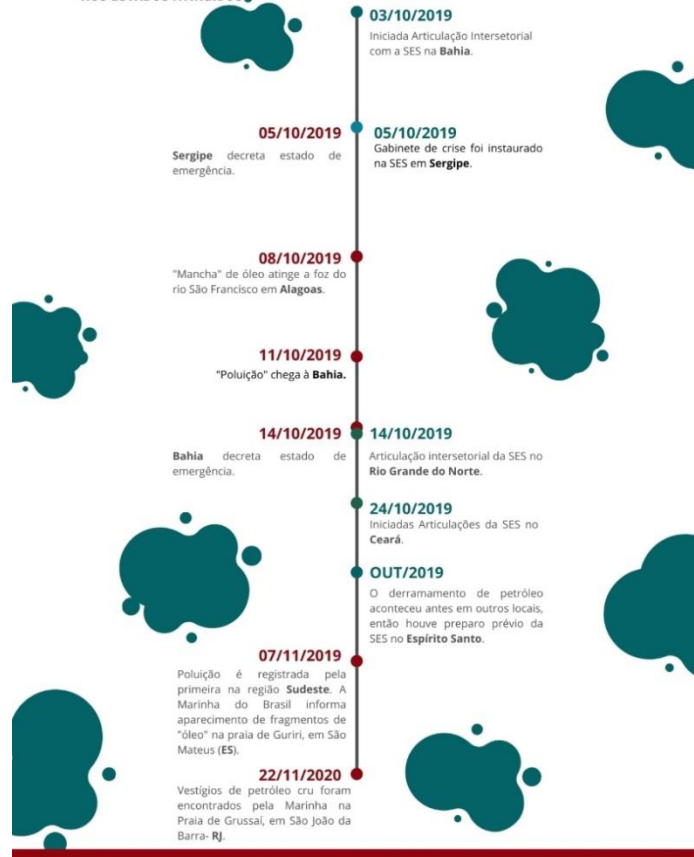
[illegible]

03/10/2019
Iniciada Articulação Intersetorial com a SES na **Bahia**.

05/10/2019
**Sergipe** decreta estado de emergência.

05/10/2019
Gabinete de crise foi instaurado na SES em **Sergipe**.

08/10/2019
"Mancha" de óleo atinge a foz do rio São Francisco em **Alagoas**.

11/10/2019
"Poluição" chega à **Bahia.**

14/10/2019
**Bahia** decreta estado de emergência.

14/10/2019
Articulação intersetorial da SES no **Rio Grande do Norte**.

24/10/2019
Iniciadas Articulações da SES no **Ceará**.

OUT/2019
O derramamento de petróleo aconteceu antes em outros locais, então houve preparo prévio da SES no **Espírito Santo**.

07/11/2019
Poluição é registrada pela primeira na região **Sudeste**. A Marinha do Brasil informa aparecimento de fragmentos de "óleo" na praia de Guriri, em São Mateus (**ES**).

22/11/2020
Vestígios de petróleo cru foram encontrados pela Marinha na Praia de Grussaí, em São João da Barra- **RJ**.